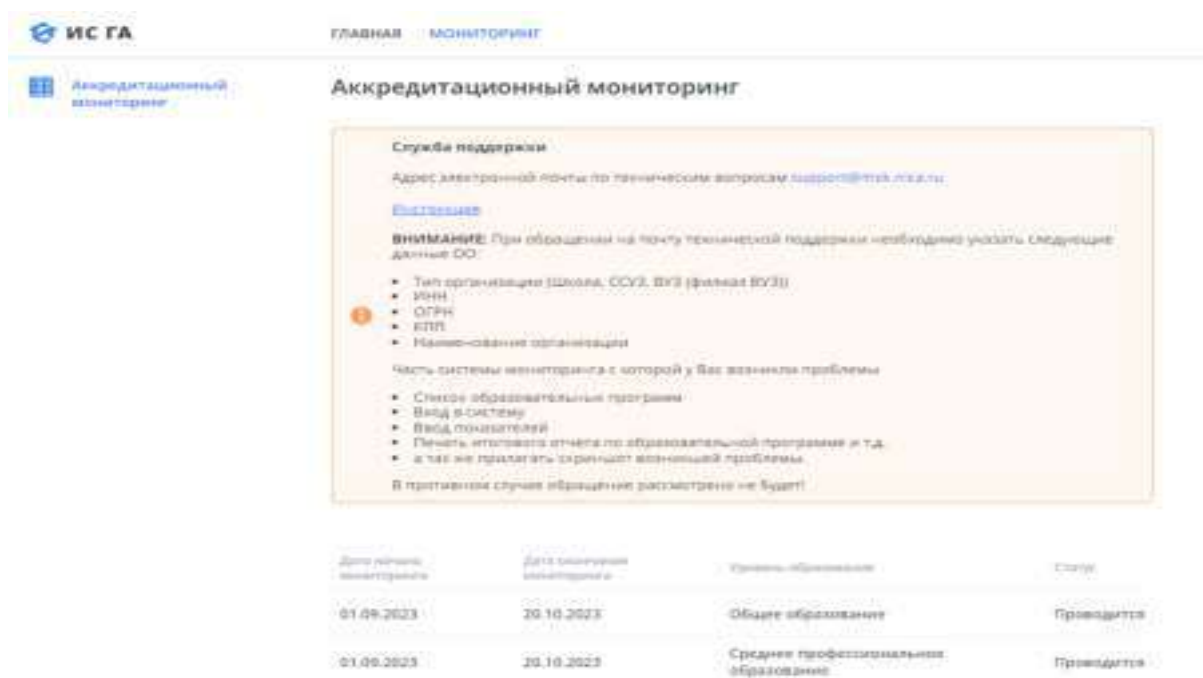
ИС ГА

ГЛАВНАЯ МОНИТОРИНГ

Аккредитационный мониторинг

Аккредитационный мониторинг

Служба поддержки

Адрес электронной почты по техническим вопросам support@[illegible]

Инструкция

ВНИМАНИЕ! При обращении на почту технической поддержки необходимо указать следующие данные ОО:

- Тип организации (Школа, ССУЗ, ВУЗ (филиал ВУЗ))
- ИНН
- ОГРН
- КПП
- Наименование организации

Часть системы мониторинга с которой у Вас возникли проблемы

- Список образовательных программ
- Вход в систему
- Ввод показателей
- Печать итогового отчета по образовательной программе и т.д.
- а так же прилагать скриншот возникшей проблемы

В противном случае обращение рассмотрено не будет!

| Дата начала мониторинга | Дата окончания мониторинга | Уровень образования | Статус |
|---|---|---|---|
| 01.09.2023 | 20.10.2023 | Общее образование | Проводится |
| 01.09.2023 | 20.10.2023 | Среднее профессиональное образование | Проводится |